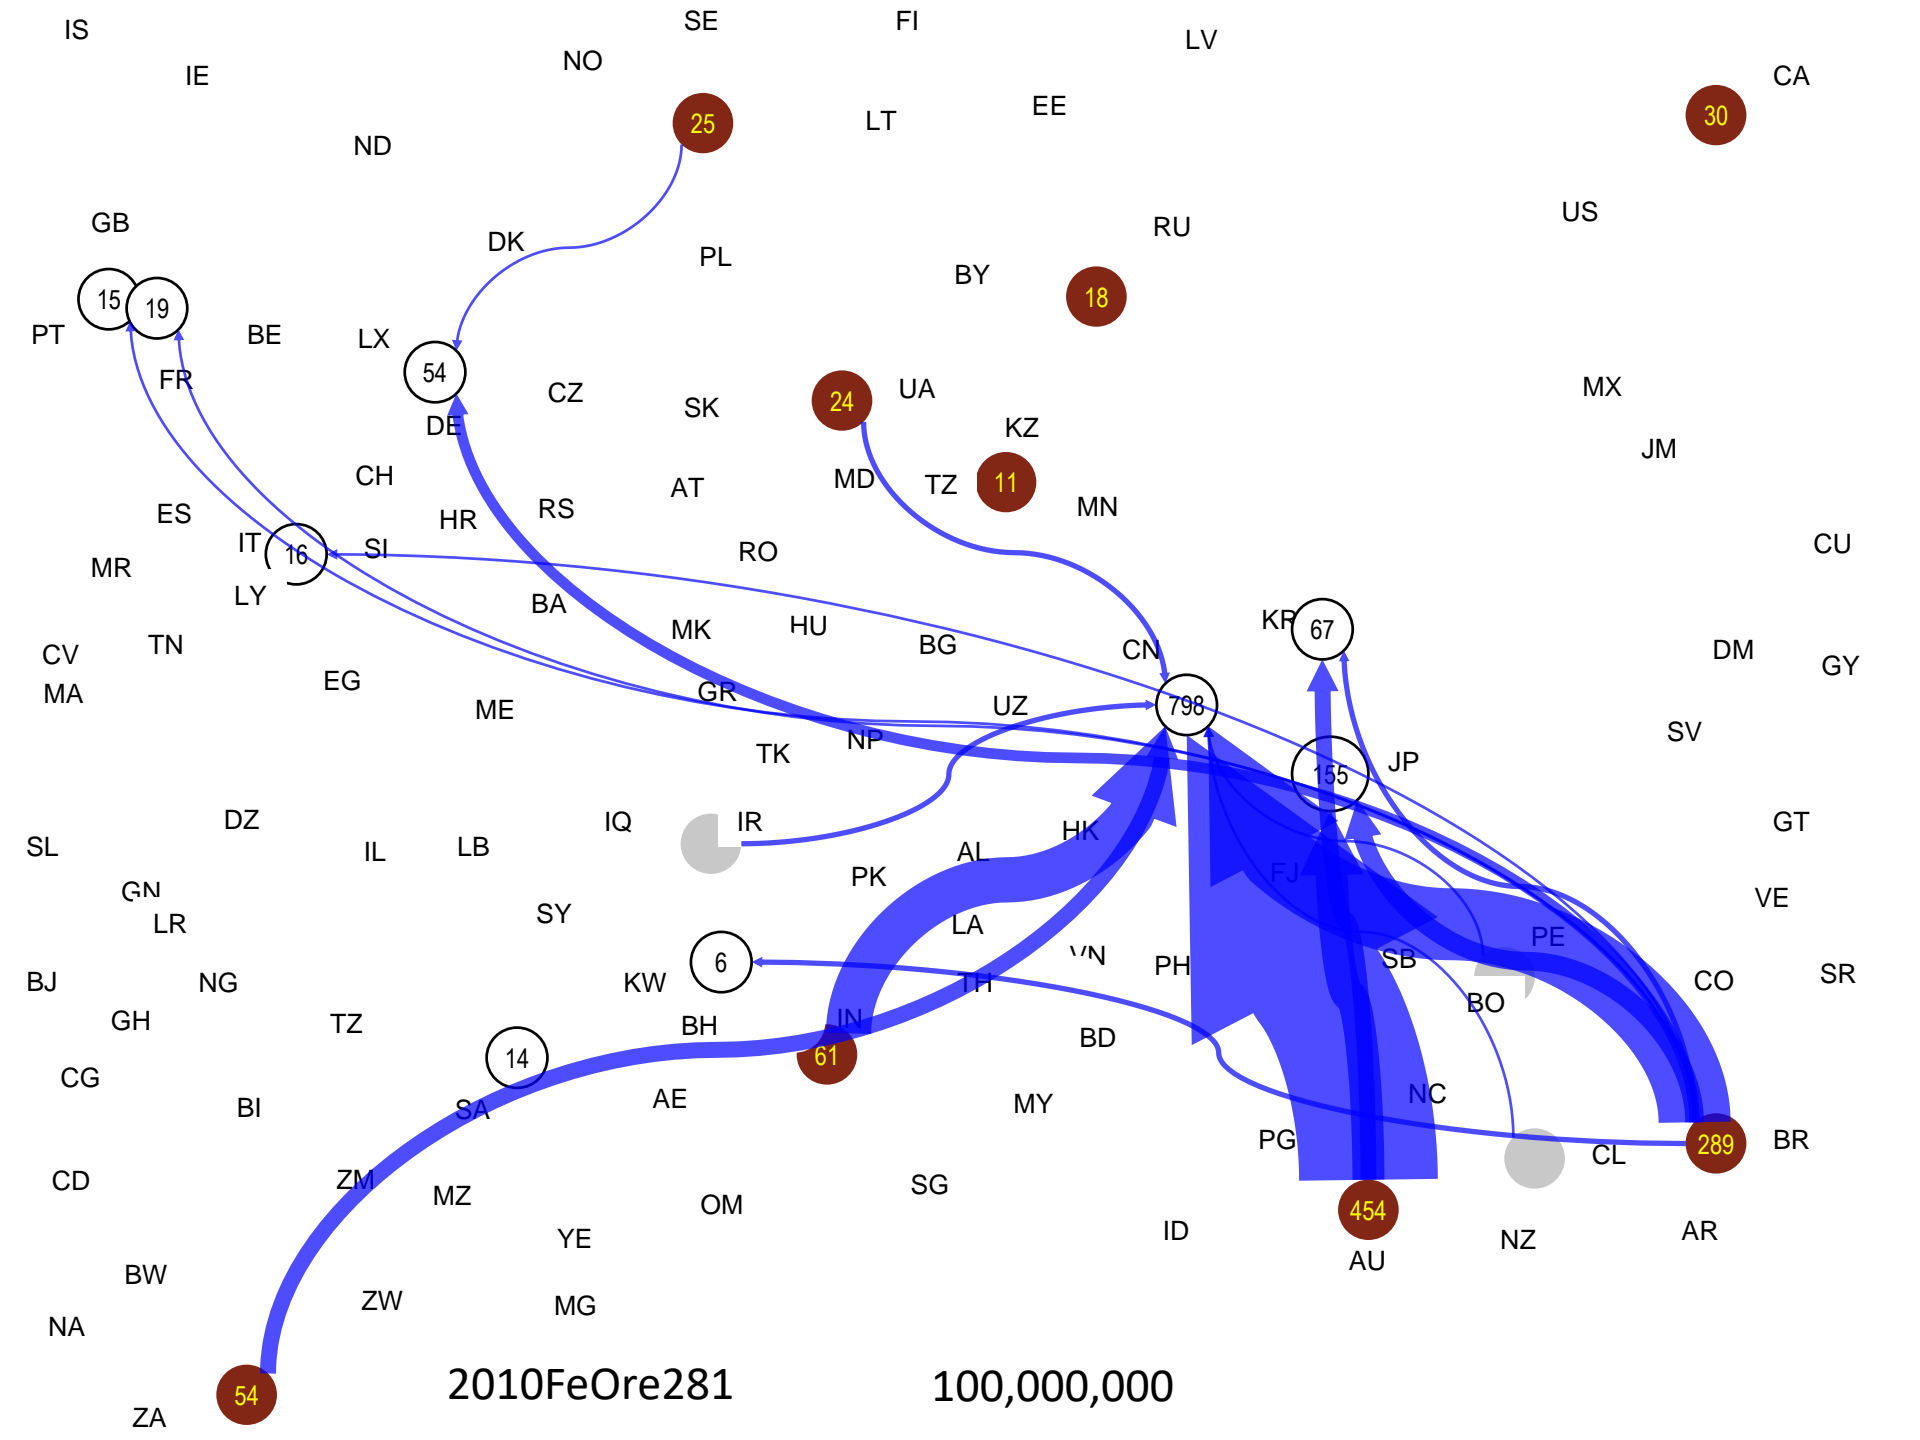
IS
SE
FI
LV
IE
NO
CA
25
30
EE
LT
ND
US
RU
GB
DK
PL
BY
18
15
19
PT
BE
LX
54
FR
CZ
SK
24
UA
MX
DE
KZ
JM
CH
AT
MD
TZ
11
MN
ES
HR
RS
IT
16
SI
RO
CU
MR
LY
BA
KR
67
MK
HU
CV
TN
BG
CN
DM
GY
MA
EG
GR
798
ME
UZ
SV
TK
NP
155
JP
DZ
IQ
IR
GT
SL
IL
LB
HK
AL
PK
FJ
GN
VE
LR
SY
LA
PE
VN
6
SB
BJ
NG
KW
TH
PH
CO
SR
BO
GH
TZ
BH
IN
14
61
BD
CG
AE
NC
SA
BI
MY
PG
289
BR
CL
CD
ZM
MZ
OM
SG
454
YE
ID
NZ
AR
AU
BW
ZW
MG
NA
54
2010FeOre281
100,000,000
ZA